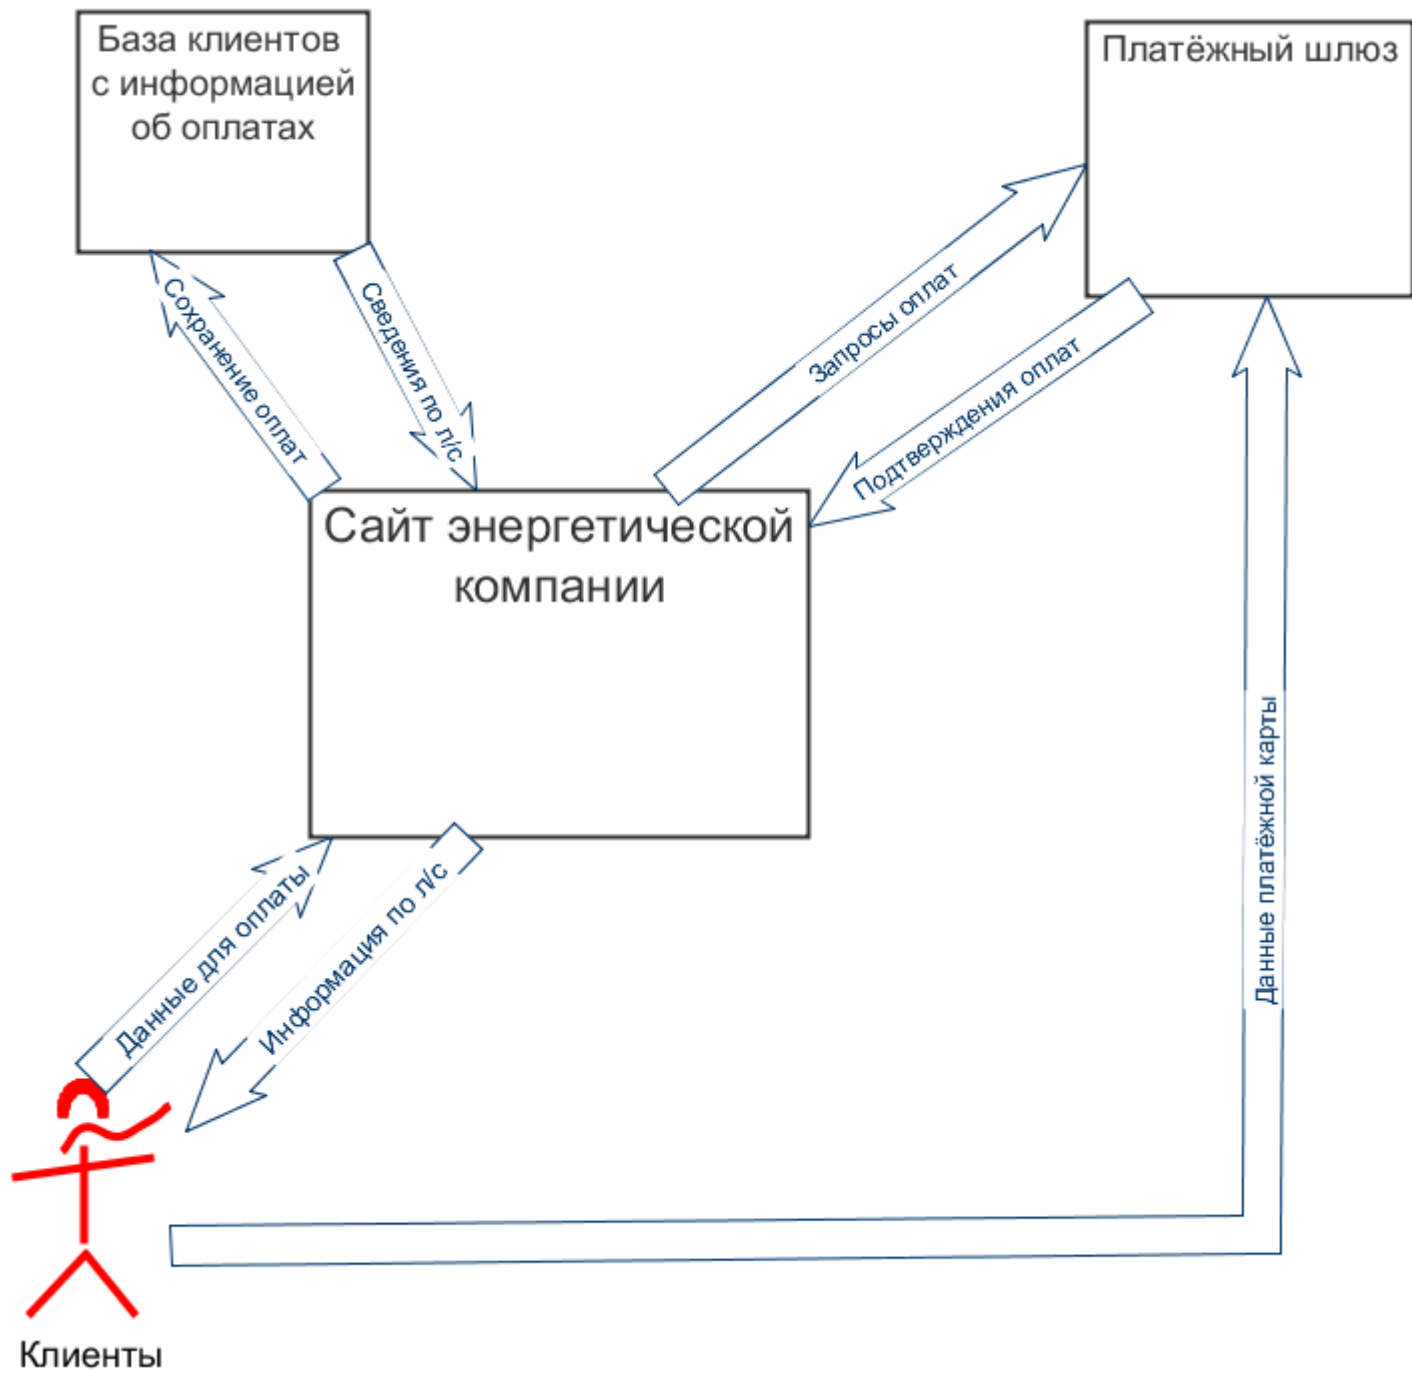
База клиентов с информацией об оплатах

Платёжный шлюз

Сохранение оплат

Сведения по л/с

Запросы оплат

Подтверждения оплат

Сайт энергетической компании

Данные для оплаты

Информация по л/с

Данные платёжной карты

Клиенты